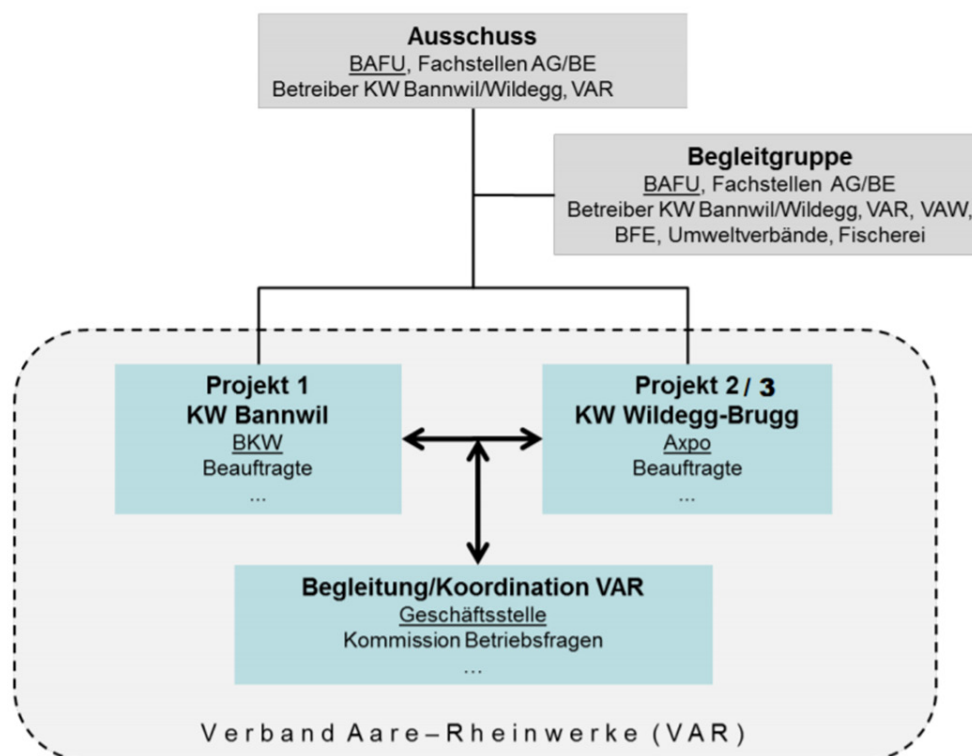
Ausschuss
BAFU, Fachstellen AG/BE
Betreiber KW Bannwil/Wildegg, VAR

Begleitgruppe
BAFU, Fachstellen AG/BE
Betreiber KW Bannwil/Wildegg, VAR, VAW, BFE, Umweltverbände, Fischerei

Projekt 1
KW Bannwil
BKW
Beauftragte
...

Projekt 2 / 3
KW Wildegg-Brugg
Axpo
Beauftragte
...

Begleitung/Koordination VAR
Geschäftsstelle
Kommission Betriebsfragen
...

Verband Aare–Rheinwerke (VAR)